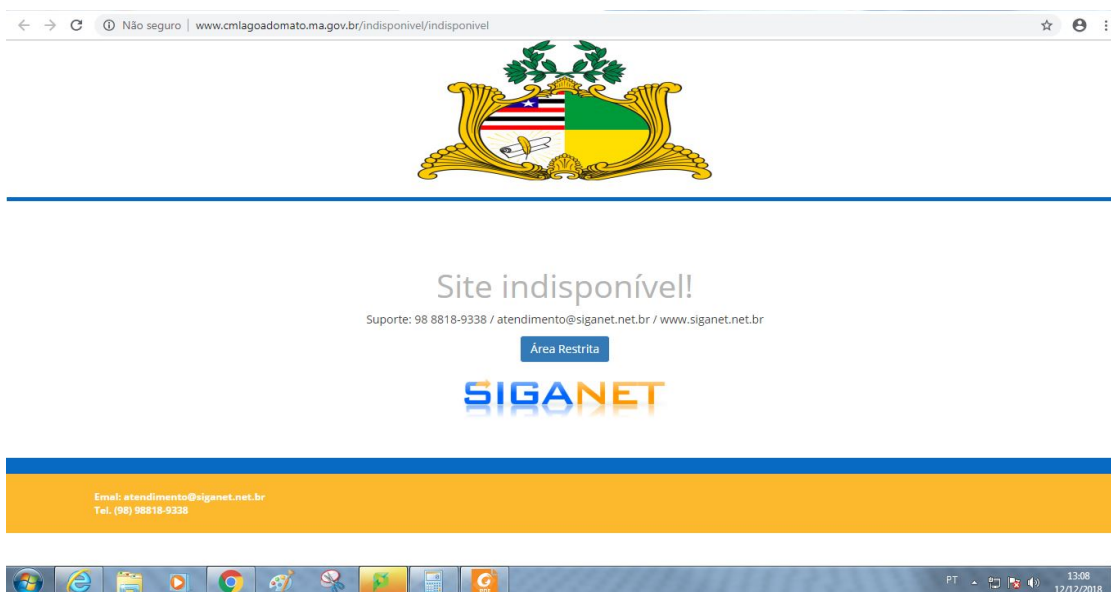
Não seguro | www.cmlagoadomato.ma.gov.br/indisponivel/indisponivel

Site indisponível!

Suporte: 98 8818-9338 / atendimento@siganet.net.br / www.siganet.net.br

Área Restrita

SIGANET

Emal: atendimento@siganet.net.br
Tel. (98) 98818-9338

PT

13:08
12/12/2018